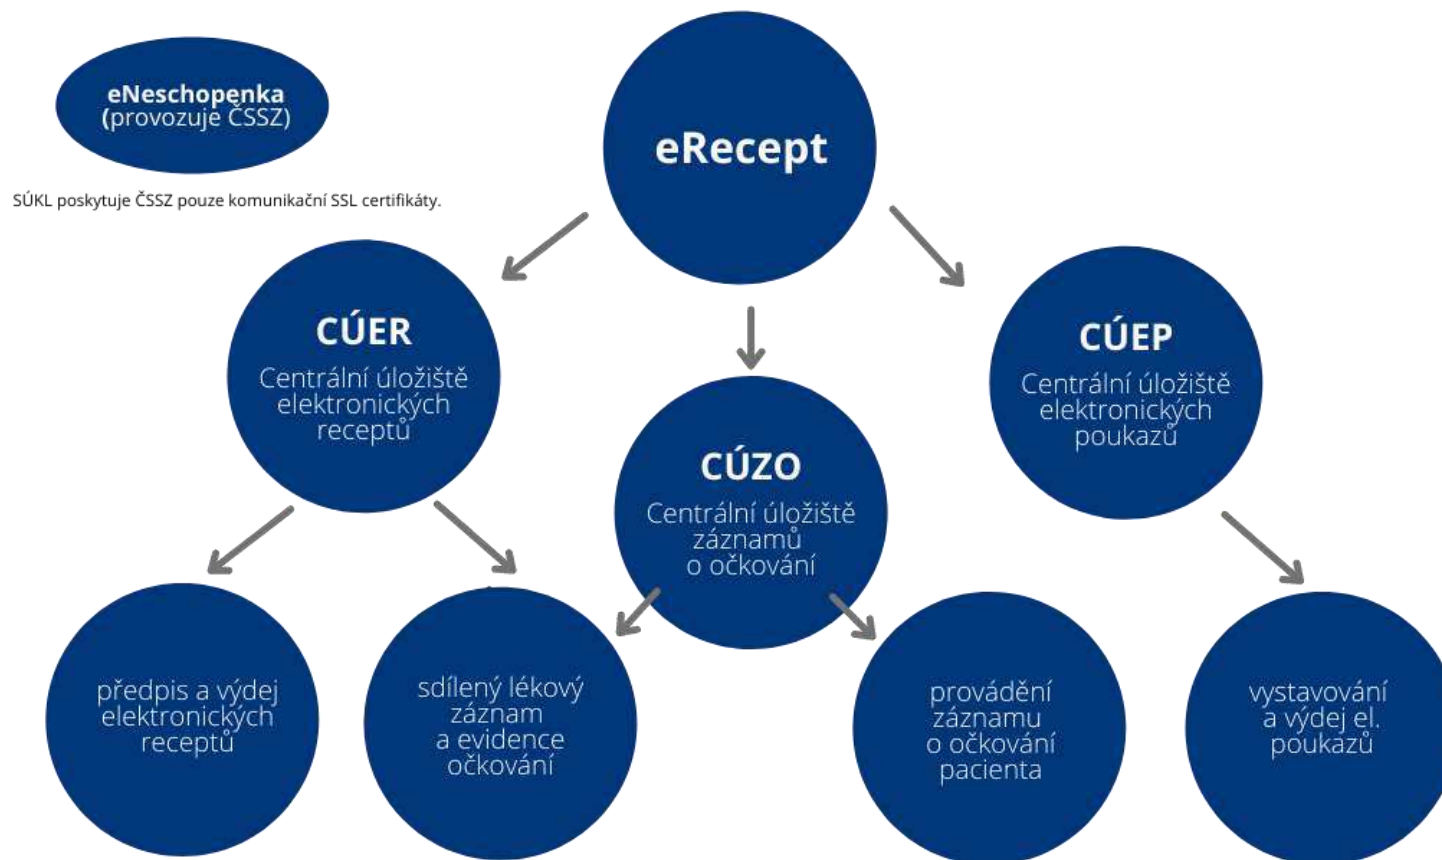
eNeschopenka
(provozuje ČSSZ)

SÚKL poskytuje ČSSZ pouze komunikační SSL certifikáty.

eRecept

CÚER
Centrální úložiště elektronických receptů

CÚZO
Centrální úložiště záznamů o očkování

CÚEP
Centrální úložiště elektronických poukazů

předpis a výdej elektronických receptů

sdílený lékový záznam a evidence očkování

provádění záznamu o očkování pacienta

vystavování a výdej el. poukazů